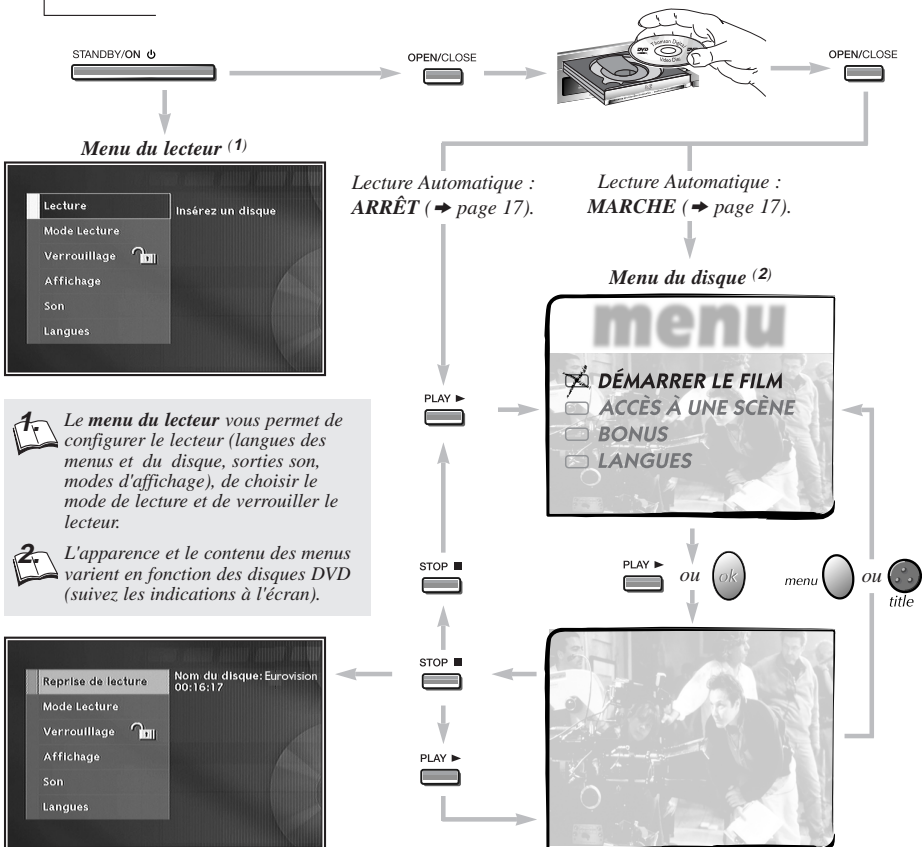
STANDBY/ON ⏻

OPEN/CLOSE

OPEN/CLOSE

Menu du lecteur $^{(1)}$

Lecture
Insérez un disque
Mode Lecture
Verrouillage
Affichage
Son
Langues

Lecture Automatique : ARRÊT (➔ page 17).

Lecture Automatique : MARCHE (➔ page 17).

Menu du disque $^{(2)}$

menu

DÉMARRER LE FILM
ACCÈS À UNE SCÈNE
BONUS
LANGUES

PLAY ►

1. Le menu du lecteur vous permet de configurer le lecteur (langues des menus et du disque, sorties son, modes d'affichage), de choisir le mode de lecture et de verrouiller le lecteur.

2. L'apparence et le contenu des menus varient en fonction des disques DVD (suivez les indications à l'écran).

STOP ■

PLAY ►

ou

ok

menu

ou

title

Reprise de lecture
Nom du disque: Eurovision 00:16:17
Mode Lecture
Verrouillage
Affichage
Son
Langues

STOP ■

PLAY ►